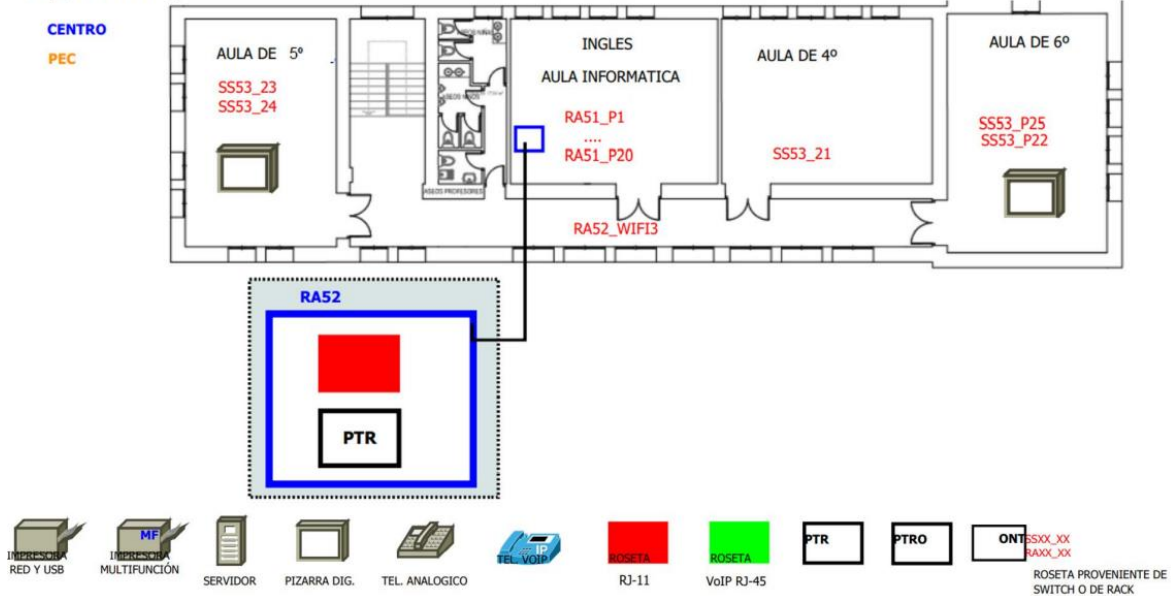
CENTRO
PEC

AULA DE 5º
SS53_23
SS53_24

ASEOS PROFESORES

INGLES
AULA INFORMATICA
RA51_P1
....
RA51_P20

AULA DE 4º
SS53_21

AULA DE 6º
SS53_P25
SS53_P22

RA52_WIFI3

RA52

PTR

IMPRESORA RED Y USB
MF
IMPRESORA MULTIFUNCIÓN
SERVIDOR
PIZARRA DIG.
TEL. ANALOGICO
IP
TEL. VOIP
ROSETA
RJ-11
ROSETA
VoIP RJ-45
PTR
PTRO
ONT
SSXX_XX
RAXX_XX
ROSETA PROVENIENTE DE SWITCH O DE RACK